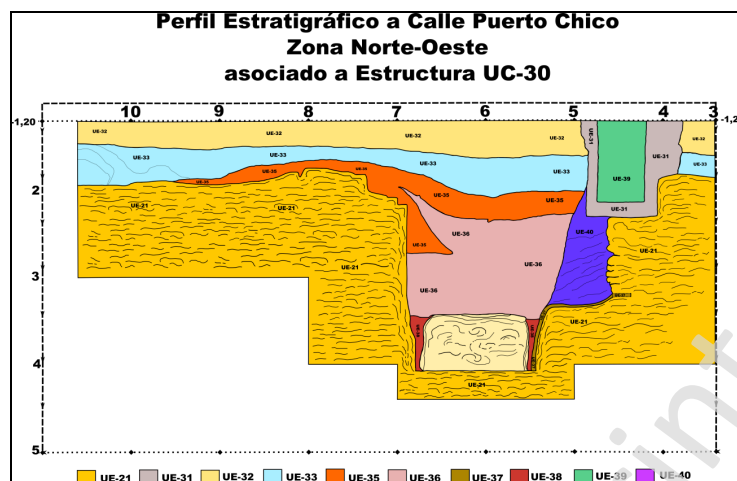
Perfil Estratigráfico a Calle Puerto Chico
Zona Norte-Oeste
asociado a Estructura UC-30

10
9
8
7
6
5
4
3

-1,20
-1,20
2
3
4
5

UE-32
UE-32
UE-32
UE-32
UE-31
UE-32
UE-33
UE-33
UE-33
UE-33
UE-31
UE-33
UE-35
UE-35
UE-35
UE-35
UE-35
UE-39
UE-21
UE-21
UE-31
UE-36
UE-40
UE-35
UE-21
UE-21
UE-36
UE-36
UE-21
UE-21

UE-21 UE-31 UE-32 UE-33 UE-35 UE-36 UE-37 UE-38 UE-39 UE-40